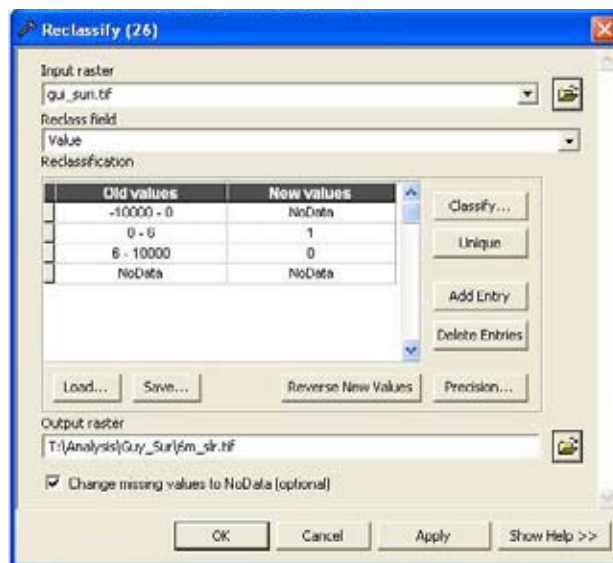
Reclassify (26)

Input raster
gui_suri.tif

Reclass field
Value

Reclassification

| Old values | New values |
|---|---|
| -10000 - 0 | NoData |
| 0 - 6 | 1 |
| 6 - 10000 | 0 |
| NoData | NoData |

Classify...
Unique
Add Entry
Delete Entries

Load...
Save...
Reverse New Values
Precision...

Output raster
T:\Analysis\Guy_Sur\6m_slr.tif

Change missing values to NoData (optional)

OK
Cancel
Apply
Show Help >>